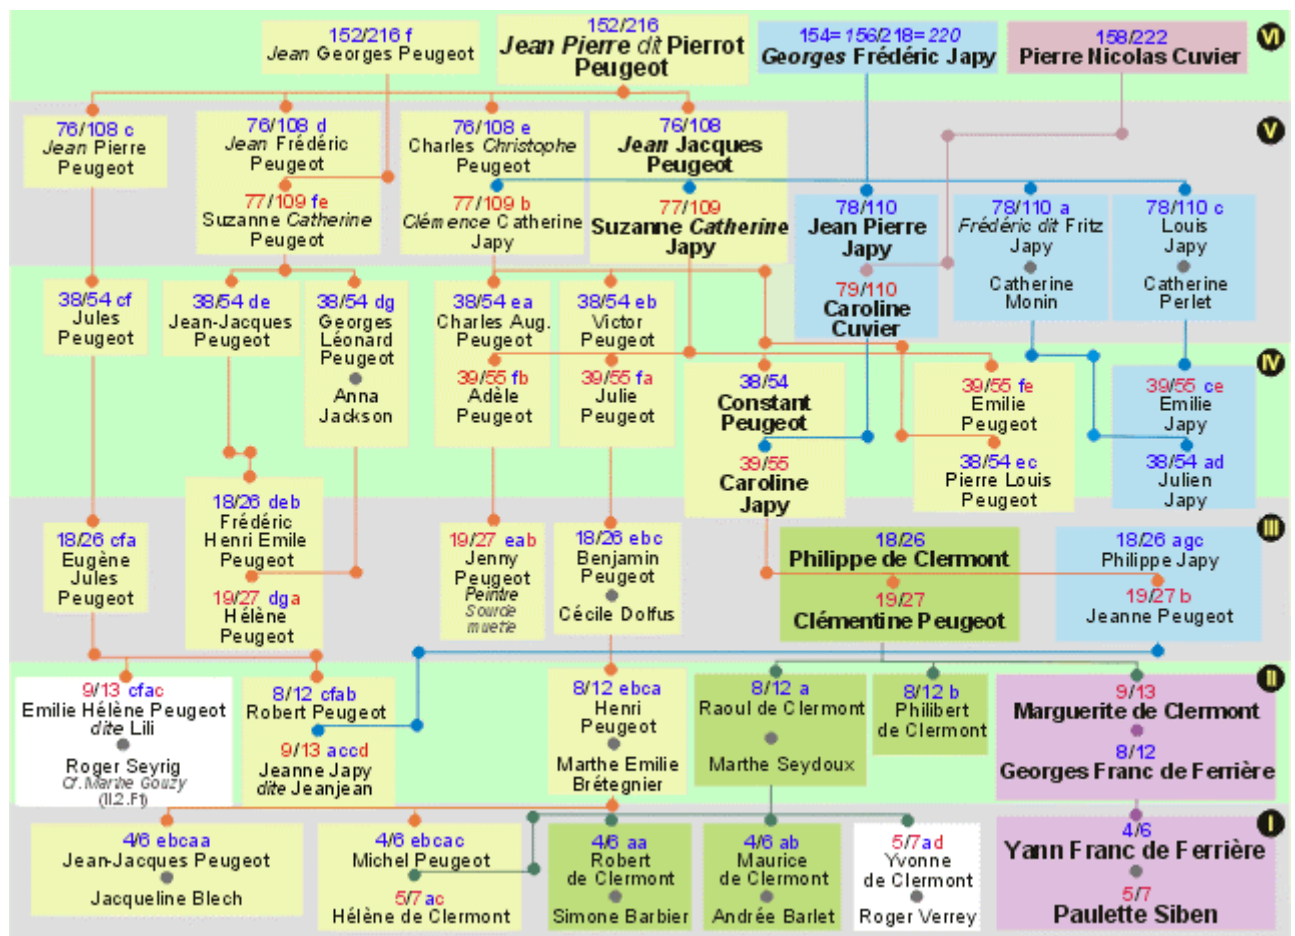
152/216 f
Jean Georges Peugeot

152/216
Jean Pierre dit Pierrot Peugeot

154=156/218=220
Georges Frédéric Japy

158/222
Pierre Nicolas Cuvier

VI

V

76/108 c
Jean Pierre Peugeot

76/108 d
Jean Frédéric Peugeot
77/109 fe
Suzanne Catherine Peugeot

76/108 e
Charles Christophe Peugeot
77/109 b
Clémence Catherine Japy

76/108
Jean Jacques Peugeot
77/109
Suzanne Catherine Japy

78/110
Jean Pierre Japy
79/110
Caroline Cuvier

78/110 a
Frédéric dit Fritz Japy
Catherine Monin

78/110 c
Louis Japy
Catherine Perlet

38/54 cf
Jules Peugeot

38/54 de
Jean-Jacques Peugeot

38/54 dg
Georges Léonard Peugeot
Anna Jackson

38/54 ea
Charles Aug. Peugeot
39/55 fb
Adèle Peugeot

38/54 eb
Victor Peugeot
39/55 fa
Julie Peugeot

38/54
Constant Peugeot
39/55
Caroline Japy

39/55 fe
Emilie Peugeot
38/54 ec
Pierre Louis Peugeot

39/55 ce
Emilie Japy
38/54 ad
Julien Japy

IV

18/26 deb
Frédéric Henri Emile Peugeot
19/27 dga
Hélène Peugeot

18/26 cfa
Eugène Jules Peugeot

19/27 eab
Jenny Peugeot
Peintre
Sourde muette

18/26 ebc
Benjamin Peugeot
Cécile Dolfus

18/26
Philippe de Clermont
19/27
Clémentine Peugeot

18/26 agc
Philippe Japy
19/27 b
Jeanne Peugeot

III

9/13 cfac
Emilie Hélène Peugeot dite Lili
Roger Seyrig
Cf. Marthe Gouzy
(II.2.F1)

8/12 cfab
Robert Peugeot
9/13 accd
Jeanne Japy dite Jeanjean

8/12 ebca
Henri Peugeot
Marthe Emilie Brétegnier

8/12 a
Raoul de Clermont
Marthe Seydoux

8/12 b
Philibert de Clermont

9/13
Marguerite de Clermont
8/12
Georges Franc de Ferrière

II

4/6 ebcaa
Jean-Jacques Peugeot
Jacqueline Blech

4/6 ebcac
Michel Peugeot
5/7 ac
Hélène de Clermont

4/6 aa
Robert de Clermont
Simone Barbier

4/6 ab
Maurice de Clermont
Andrée Barlet

5/7 ad
Yvonne de Clermont
Roger Verrey

4/6
Yann Franc de Ferrière
5/7
Paulette Siben

I